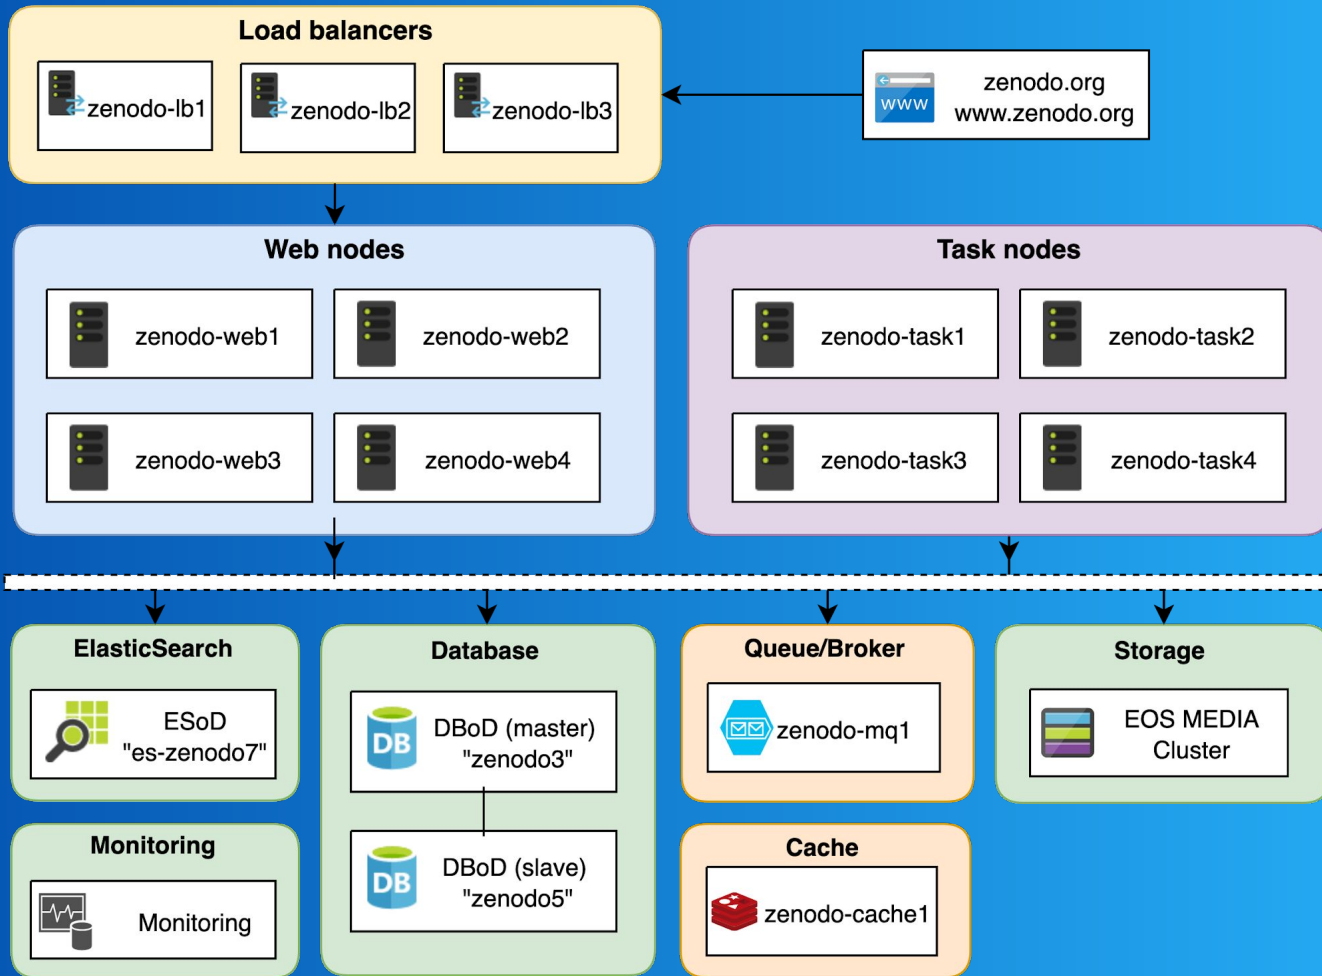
Load balancers

zenodo-lb1

zenodo-lb2

zenodo-lb3

www

zenodo.org
www.zenodo.org

Web nodes

zenodo-web1

zenodo-web2

zenodo-web3

zenodo-web4

Task nodes

zenodo-task1

zenodo-task2

zenodo-task3

zenodo-task4

ElasticSearch

ESoD
"es-zenodo7"

Database

DB

DBoD (master)
"zenodo3"

DB

DBoD (slave)
"zenodo5"

Queue/Broker

zenodo-mq1

Storage

EOS MEDIA
Cluster

Monitoring

Monitoring

Cache

zenodo-cache1